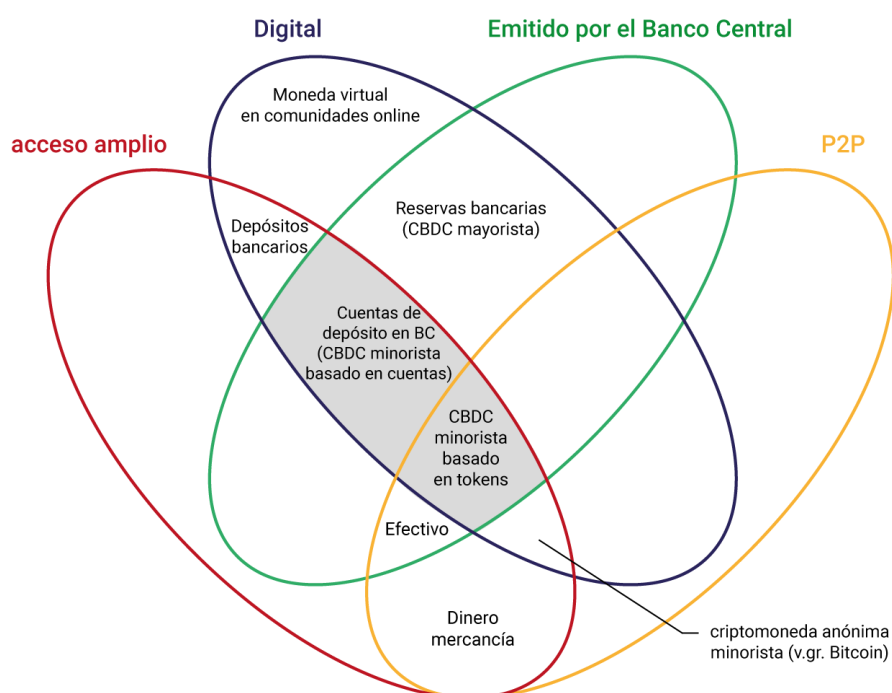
Digital

Emitido por el Banco Central

acceso amplio

P2P

Moneda virtual en comunidades online

Reservas bancarias (CBDC mayorista)

Depósitos bancarios

Cuentas de depósito en BC (CBDC minorista basado en cuentas)

CBDC minorista basado en tokens

Efectivo

Dinero mercancía

criptomoneda anónima minorista (v.gr. Bitcoin)